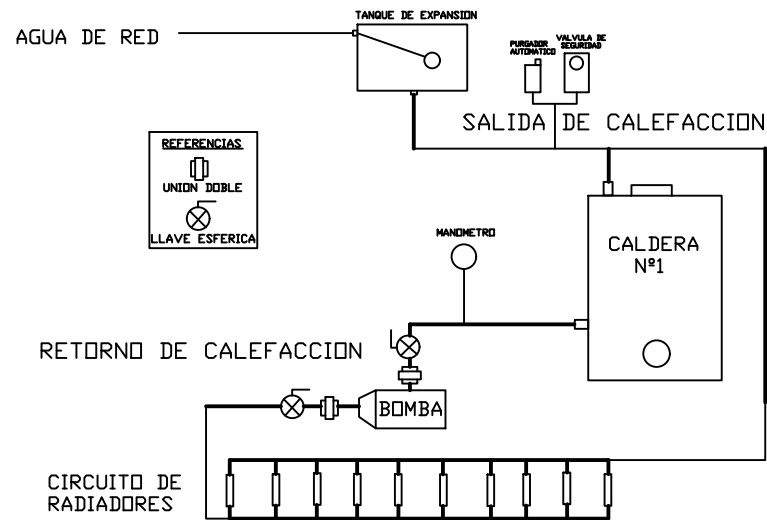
AGUA DE RED

TANQUE DE EXPANSION

PURGADOR AUTOMATICO

VALVULA DE SEGURIDAD

SALIDA DE CALEFACCION

REFERENCIAS
UNION DOBLE
LLAVE ESFERICA

MANOMETRO

CALDERA
Nº1

RETORNO DE CALEFACCION

BOMBA

CIRCUITO DE RADIADORES